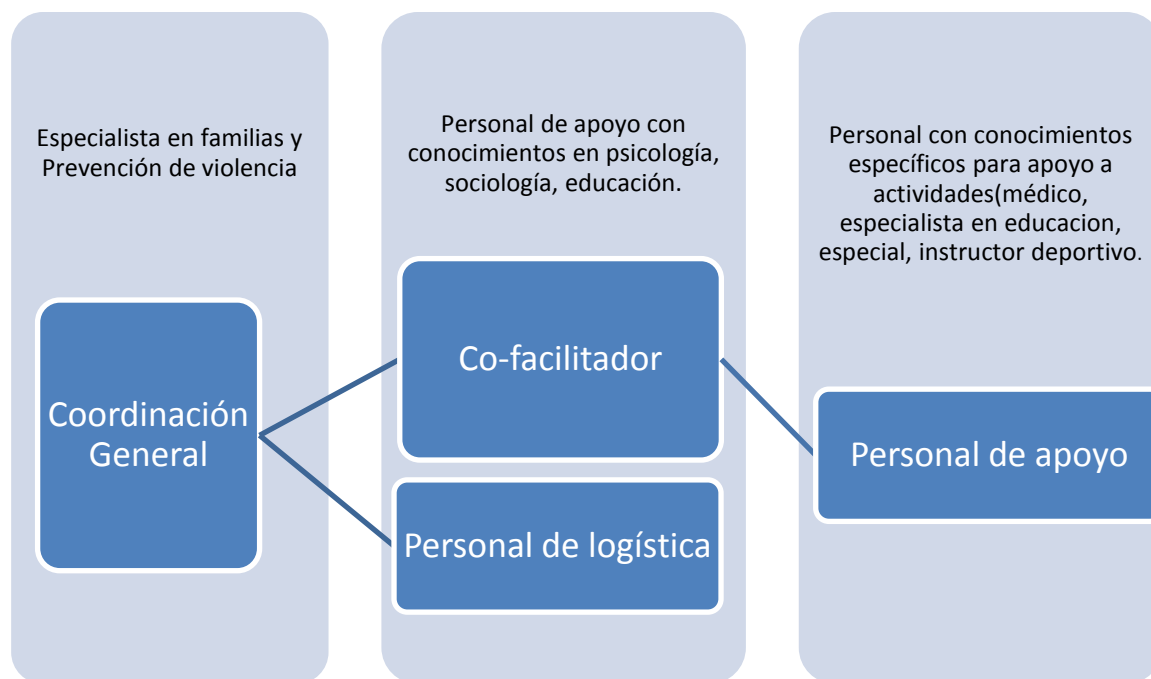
Especialista en familias y Prevención de violencia

Coordinación General

Personal de apoyo con conocimientos en psicología, sociología, educación.

Co-facilitador

Personal de logística

Personal con conocimientos específicos para apoyo a actividades(médico, especialista en educacion, especial, instructor deportivo.

Personal de apoyo